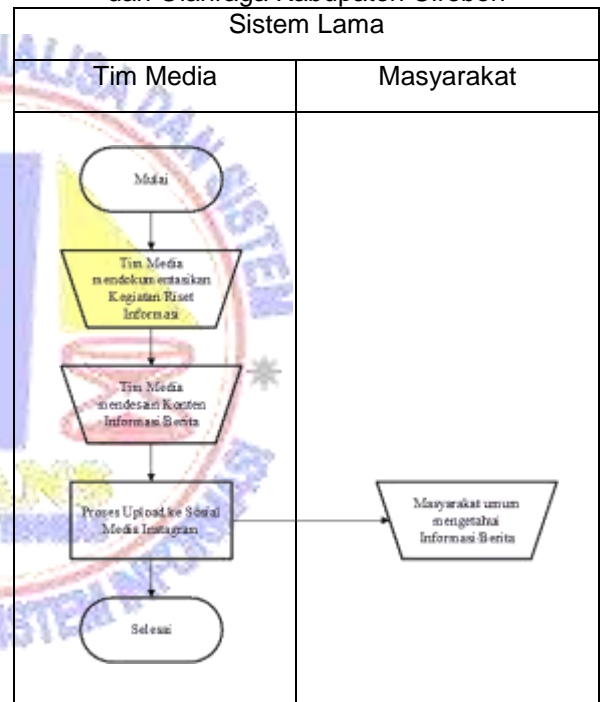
dan Olahraga Kabupaten Cirebon

| Sistem Lama | |
|---|---|
| Tim Media | Masyarakat |

Mulai

Tim Media mendokumentasikan Kegiatan Riset Informasi

Tim Media mendesain Konten Informasi Berita

Proses Upload ke Sosial Media Instagram

Masyarakat umum mengetahui Informasi Berita

Selesai